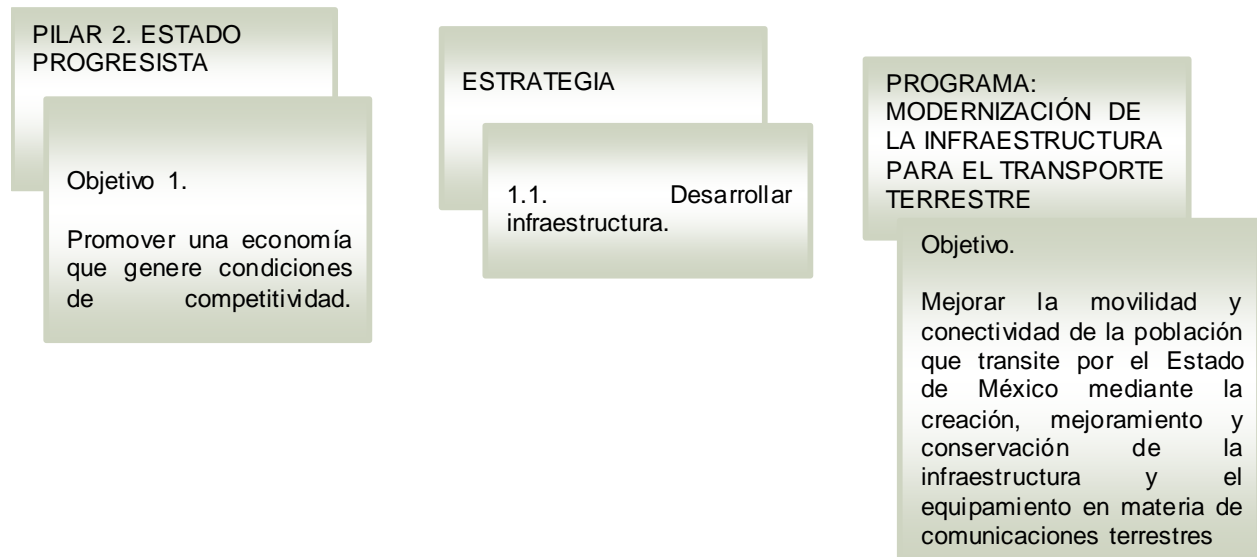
PILAR 2. ESTADO PROGRESISTA

Objetivo 1.

Promover una economía que genere condiciones de competitividad.

ESTRATEGIA

1.1. Desarrollar infraestructura.

PROGRAMA: MODERNIZACIÓN DE LA INFRAESTRUCTURA PARA EL TRANSPORTE TERRESTRE

Objetivo.

Mejorar la movilidad y conectividad de la población que transite por el Estado de México mediante la creación, mejoramiento y conservación de la infraestructura y el equipamiento en materia de comunicaciones terrestres